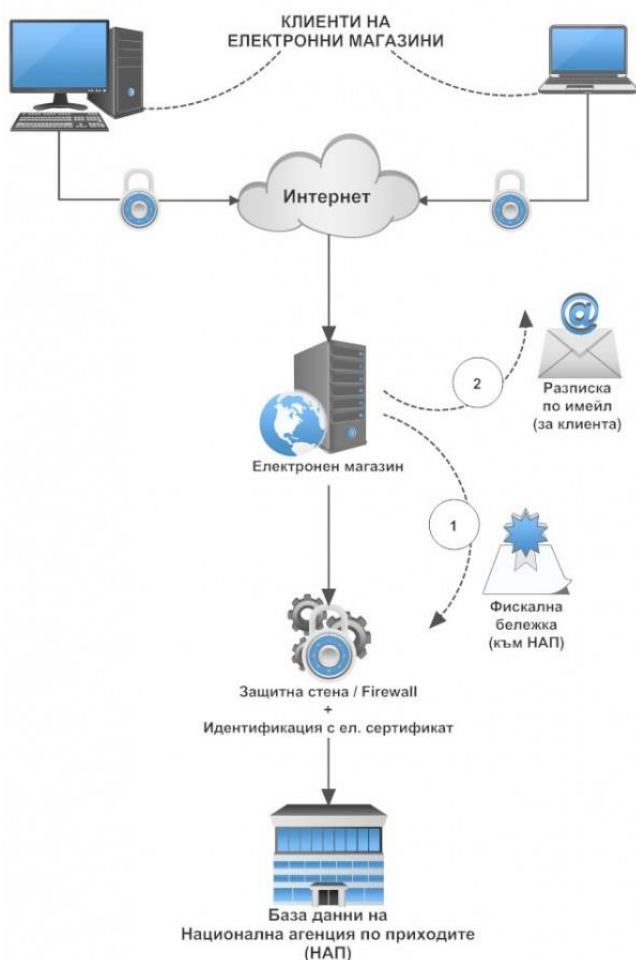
КЛИЕНТИ НА ЕЛЕКТРОННИ МАГАЗИНИ

Интернет

2

Разписка по имейл (за клиента)

Електронен магазин

1

Фискална бележка (към НАП)

Защитна стена / Firewall
+
Идентификация с ел. сертификат

База данни на Национална агенция по приходите (НАП)